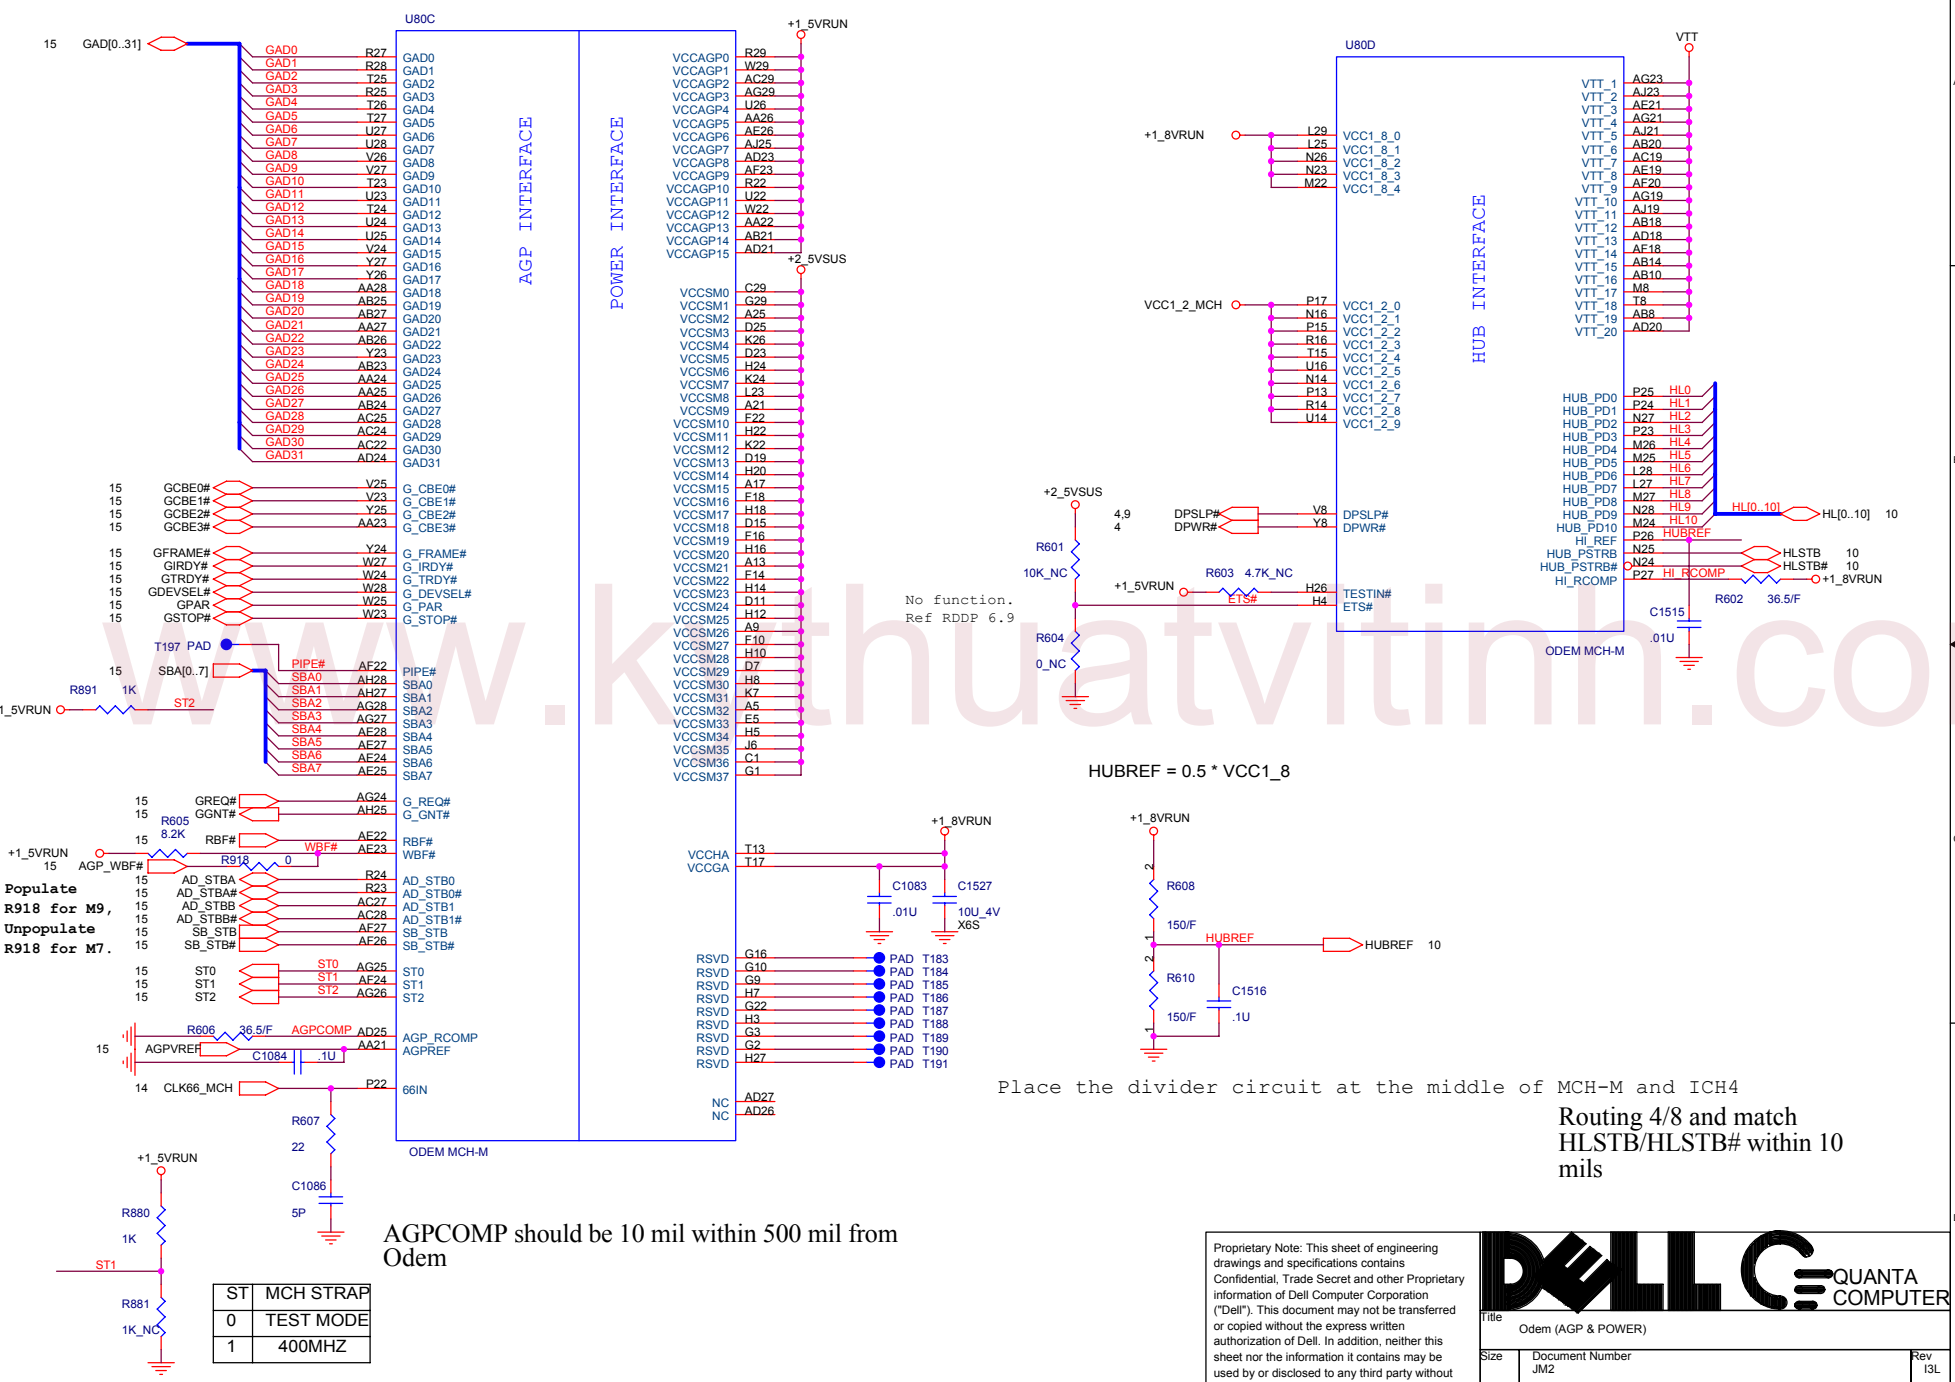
U80C

15 GAD[0..31]

GAD0 R27 GAD0
GAD1 R28 GAD1
GAD2 T25 GAD2
GAD3 R25 GAD3
GAD4 T26 GAD4
GAD5 T27 GAD5
GAD6 U27 GAD6
GAD7 U28 GAD7
GAD8 V26 GAD8
GAD9 V27 GAD9
GAD10 T23 GAD10
GAD11 U23 GAD11
GAD12 T24 GAD12
GAD13 U24 GAD13
GAD14 U25 GAD14
GAD15 V24 GAD15
GAD16 Y27 GAD16
GAD17 Y26 GAD17
GAD18 AA28 GAD18
GAD19 AB25 GAD19
GAD20 AB27 GAD20
GAD21 AA27 GAD21
GAD22 AB26 GAD22
GAD23 Y23 GAD23
GAD24 AB23 GAD24
GAD25 AA24 GAD25
GAD26 AA25 GAD26
GAD27 AB24 GAD27
GAD28 AC25 GAD28
GAD29 AC24 GAD29
GAD30 AC22 GAD30
GAD31 AD24 GAD31

AGP INTERFACE

POWER INTERFACE

+1_5VRUN
VCCAGP0 R29
VCCAGP1 W29
VCCAGP2 AC29
VCCAGP3 AG29
VCCAGP4 U26
VCCAGP5 AA26
VCCAGP6 AE26
VCCAGP7 AJ25
VCCAGP8 AD23
VCCAGP9 AF23
VCCAGP10 R22
VCCAGP11 U22
VCCAGP12 W22
VCCAGP13 AA22
VCCAGP14 AB21
VCCAGP15 AD21

+2_5VSUS
VCCSM0 C29
VCCSM1 G29
VCCSM2 A25
VCCSM3 D25
VCCSM4 K26
VCCSM5 D23
VCCSM6 H24
VCCSM7 K24
VCCSM8 L23
VCCSM9 A21
VCCSM10 F22
VCCSM11 H22
VCCSM12 K22
VCCSM13 D19
VCCSM14 H20
VCCSM15 A17
VCCSM16 F18
VCCSM17 H18
VCCSM18 D15
VCCSM19 F16
VCCSM20 H16
VCCSM21 A13
VCCSM22 F14
VCCSM23 H14
VCCSM24 D11
VCCSM25 H12
VCCSM26 A9
VCCSM27 F10
VCCSM28 H10
VCCSM29 D7
VCCSM30 H8
VCCSM31 K7
VCCSM32 A5
VCCSM33 E5
VCCSM34 H5
VCCSM35 J6
VCCSM36 C1
VCCSM37 G1

15 GCBE0# V25 G_CBE0#
15 GCBE1# V23 G_CBE1#
15 GCBE2# Y25 G_CBE2#
15 GCBE3# AA23 G_CBE3#

15 GFRAME# Y24 G_FRAME#
15 GIRDY# W27 G_IRDY#
15 GTRDY# W24 G_TRDY#
15 GDEVSEL# W28 G_DEVSEL#
15 GPAR W25 G_PAR
15 GSTOP# W23 G_STOP#

T197 PAD
PIPE# AF22 PIPE#
15 SBA[0..7]
SBA0 AH28 SBA0
SBA1 AH27 SBA1
SBA2 AG28 SBA2
SBA3 AG27 SBA3
SBA4 AF28 SBA4
SBA5 AF27 SBA5
SBA6 AF24 SBA6
SBA7 AE25 SBA7
R891 1K
+1_5VRUN ST2

15 GREQ# AG24 G_REQ#
15 GGNT# AH25 G_GNT#
R605 8.2K
15 RBF# AE22 RBF#
+1_5VRUN WBF# AE23 WBF#
15 AGP_WBF# R918 0

Populate R918 for M9, Unpopulate R918 for M7.

15 AD_STBA R24 AD_STB0
15 AD_STBA# R23 AD_STB0#
15 AD_STBB AC27 AD_STB1
15 AD_STBB# AC28 AD_STB1#
15 SB_STB AF27 SB_STB
15 SB_STB# AF26 SB_STB#

15 ST0 ST0 AG25 ST0
15 ST1 ST1 AF24 ST1
15 ST2 ST2 AG26 ST2

R606 36.5/F AGPCOMP AD25 AGP_RCOMP
15 AGPVREF C1084 .1U AA21 AGPREF
14 CLK66_MCH P22 66IN
R607 22
C1086 5P
ODEM MCH-M

+1_8VRUN
VCCHA T13
VCCGA T17
C1083 .01U
C1527 10U_4V X6S

RSVD G16 PAD T183
RSVD G10 PAD T184
RSVD G9 PAD T185
RSVD H7 PAD T186
RSVD G22 PAD T187
RSVD H3 PAD T188
RSVD G3 PAD T189
RSVD G2 PAD T190
RSVD H27 PAD T191
NC AD27
NC AD26

+1_5VRUN
R880 1K
ST1
R881 1K_NC

| ST | MCH STRAP |
|---|---|
| 0 | TEST MODE |
| 1 | 400MHZ |

AGPCOMP should be 10 mil within 500 mil from Odem

U80D
VTT
+1_8VRUN
L29 VCC1_8_0
L25 VCC1_8_1
N26 VCC1_8_2
N23 VCC1_8_3
M22 VCC1_8_4

VTT_1 AG23
VTT_2 AJ23
VTT_3 AE21
VTT_4 AG21
VTT_5 AJ21
VTT_6 AB20
VTT_7 AC19
VTT_8 AE19
VTT_9 AF20
VTT_10 AG19
VTT_11 AJ19
VTT_12 AB18
VTT_13 AD18
VTT_14 AF18
VTT_15 AB14
VTT_16 AB10
VTT_17 M8
VTT_18 T8
VTT_19 AB8
VTT_20 AD20

HUB INTERFACE

VCC1_2_MCH
P17 VCC1_2_0
N16 VCC1_2_1
P15 VCC1_2_2
R16 VCC1_2_3
T15 VCC1_2_4
U16 VCC1_2_5
N14 VCC1_2_6
P13 VCC1_2_7
R14 VCC1_2_8
U14 VCC1_2_9

HUB_PD0 P25 HL0
HUB_PD1 P24 HL1
HUB_PD2 N27 HL2
HUB_PD3 P23 HL3
HUB_PD4 M26 HL4
HUB_PD5 M25 HL5
HUB_PD6 L28 HL6
HUB_PD7 L27 HL7
HUB_PD8 M27 HL8
HUB_PD9 N28 HL9
HUB_PD10 M24 HL10
HI_REF P26 HUBREF
HUB_PSTRB N25
HUB_PSTRB# N24
HI_RCOMP P27 HI_RCOMP
HL[0..10] HL[0..10] 10
HLSTB 10
HLSTB# 10
+1_8VRUN
R602 36.5/F
C1515 .01U

+2_5VSUS
4,9 DPSLP# V8 DPSLP#
4 DPWR# Y8 DPWR#
R601 10K_NC
+1_5VRUN R603 4.7K_NC
ETS# H26 TESTIN#
H4 ETS#
R604 0_NC
No function. Ref RDDP 6.9
ODEM MCH-M

HUBREF = 0.5 * VCC1_8

+1_8VRUN
R608 150/F
HUBREF HUBREF 10
R610 150/F
C1516 .1U

Place the divider circuit at the middle of MCH-M and ICH4

Routing 4/8 and match HLSTB/HLSTB# within 10 mils

Proprietary Note: This sheet of engineering drawings and specifications contains Confidential, Trade Secret and other Proprietary information of Dell Computer Corporation ("Dell"). This document may not be transferred or copied without the express written authorization of Dell. In addition, neither this sheet nor the information it contains may be used by or disclosed to any third party without

DELL QUANTA COMPUTER
Title Odem (AGP & POWER)
Size Document Number JM2 Rev I3L

www.kythuatvitinh.com